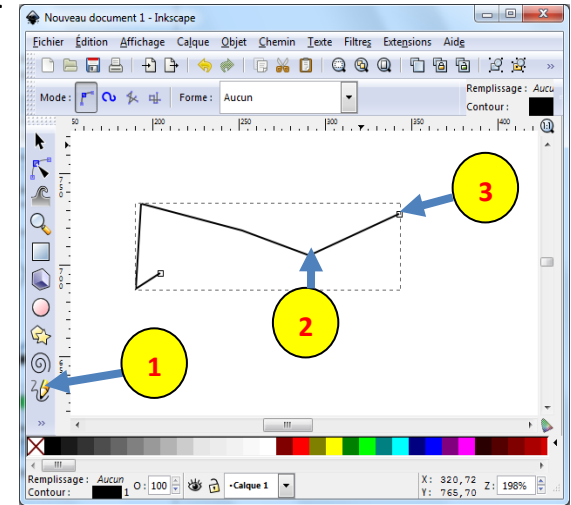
Nouveau document 1 - Inkscape

Fichier Édition Affichage Calque Objet Chemin Texte Filtres Extensions Aide

Mode : Forme : Aucun

Remplissage : Aucu
Contour :

50 100 150 200 250 300 350 400

3

2

1

Remplissage : Aucun
Contour : 1
O: 100
•Calque 1
X: 320,72
Y: 765,70
Z: 198%